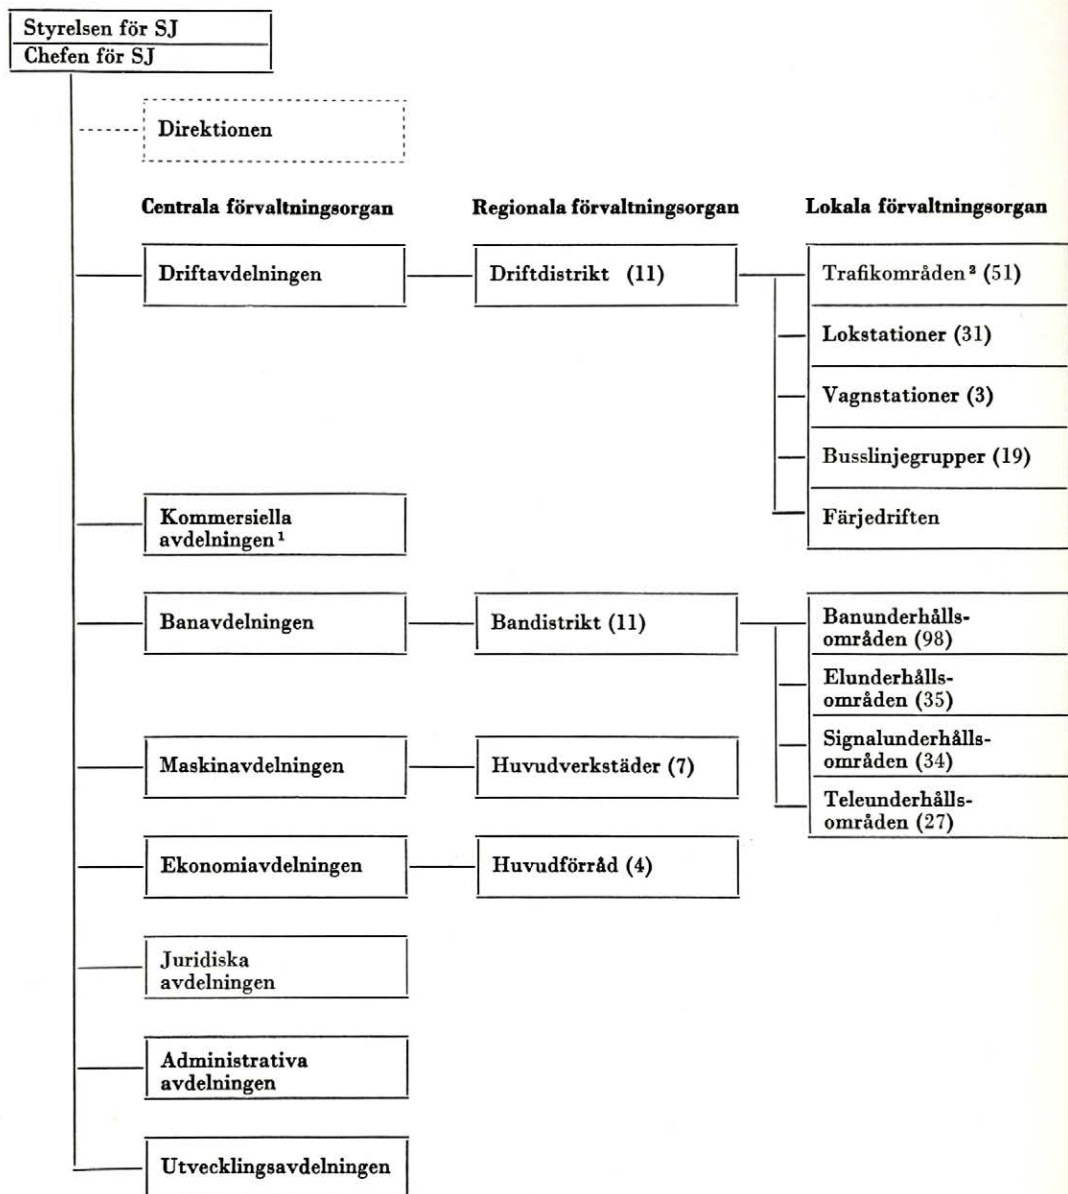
Styrelsen för SJ
Chefen för SJ

Direktionen

Centrala förvaltningsorgan

Regionala förvaltningsorgan

Lokala förvaltningsorgan

Driftavdelningen

Driftdistrikt (11)

Trafikområden² (51)

Lokstationer (31)

Vagnstationer (3)

Busslinjegrupper (19)

Kommersiella avdelningen¹

Färjedriften

Banavdelningen

Bandistrikt (11)

Banunderhållsområden (98)

Elunderhållsområden (35)

Maskinavdelningen

Huvudverkstäder (7)

Signalunderhållsområden (34)

Teleunderhållsområden (27)

Ekonomiavdelningen

Huvudförråd (4)

Juridiska avdelningen

Administrativa avdelningen

Utvecklingsavdelningen